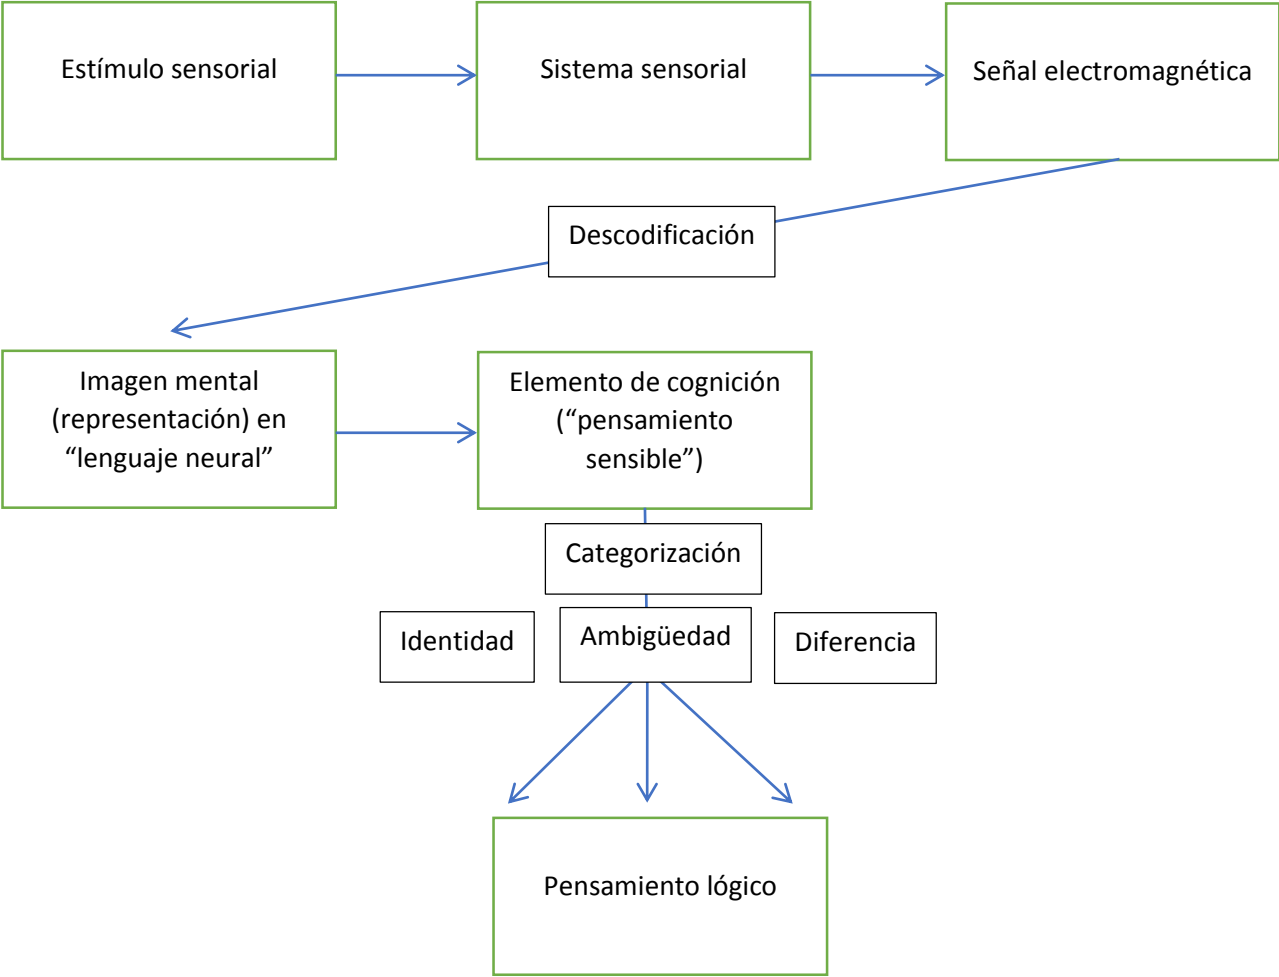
Estímulo sensorial

Sistema sensorial

Señal electromagnética

Descodificación

Imagen mental (representación) en “lenguaje neural”

Elemento de cognición (“pensamiento sensible”)

Categorización

Identidad

Ambigüedad

Diferencia

Pensamiento lógico